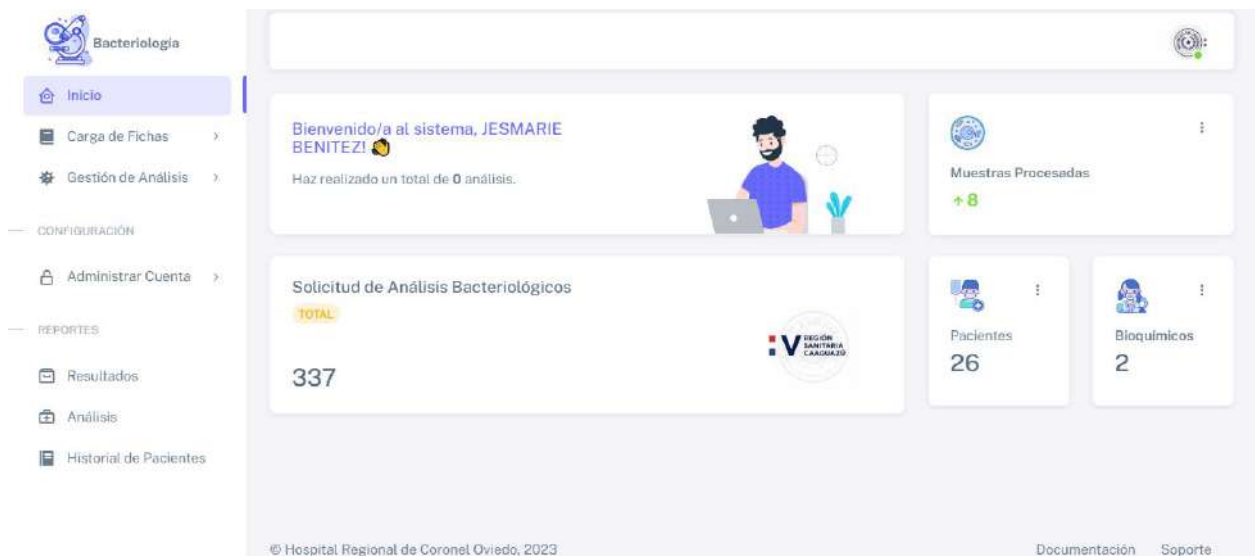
Bacteriologia

Inicio
Carga de Fichas
Gestión de Análisis
CONFIGURACIÓN
Administrar Cuenta
REPORTES
Resultados
Análisis
Historial de Pacientes

Bienvenido/a al sistema, JESMARIE BENITEZ!

Haz realizado un total de 0 análisis.

Muestras Procesadas
↑8

Solicitud de Análisis Bacteriológicos
TOTAL
337

V REGIÓN SANITARIA CAAGUAZÚ

Pacientes
26

Bioquímicos
2

© Hospital Regional de Coronel Oviedo, 2023

Documentación Soporte